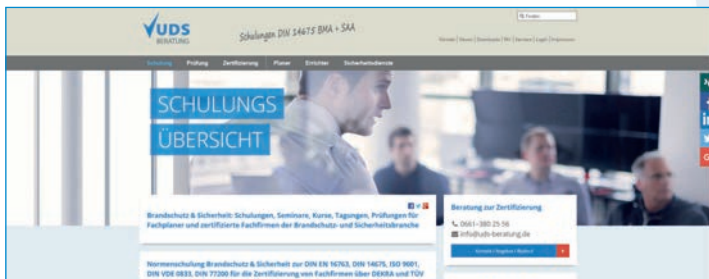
UDS BERATUNG

Schulungen DIN 14675 BMA + SAA

Finden

Kontakt | News | Downloads | FAQ | Service | Login | Impressum

Schulung Prüfung Zertifizierung Planer Errichter Sicherheitsdienste

SCHULUNGS ÜBERSICHT

Brandschutz & Sicherheit: Schulungen, Seminare, Kurse, Tagungen, Prüfungen für Fachplaner und zertifizierte Fachfirmen der Brandschutz- und Sicherheitsbranche

Beratung zur Zertifizierung

0661-380 25 56

info@uds-beratung.de

Normenschulung Brandschutz & Sicherheit zur DIN EN 16763, DIN 14675, ISO 9001, DIN VDE 0833, DIN 77200 für die Zertifizierung von Fachfirmen über DEKRA und TÜV